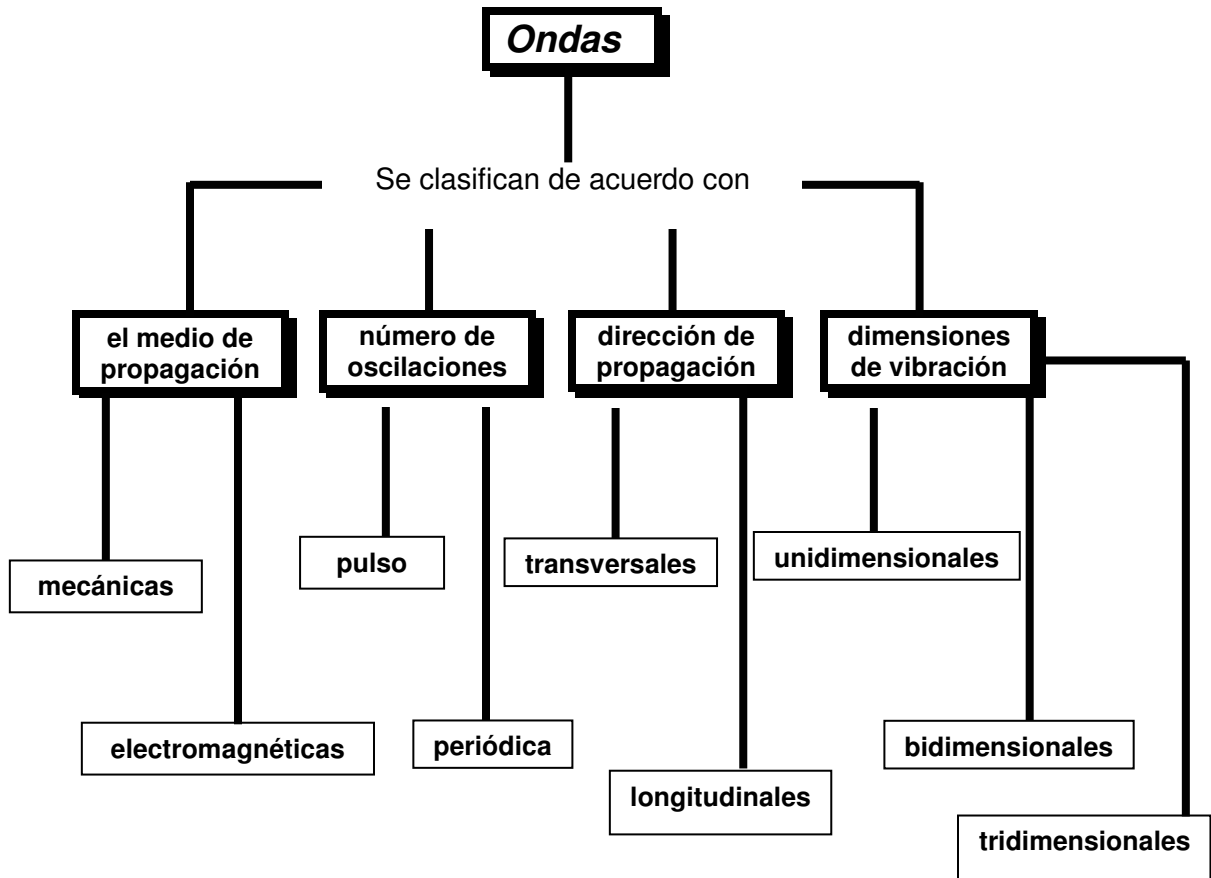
Ondas

Se clasifican de acuerdo con

el medio de propagación

número de oscilaciones

dirección de propagación

dimensiones de vibración

mecánicas

electromagnéticas

pulso

periódica

transversales

longitudinales

unidimensionales

bidimensionales

tridimensionales